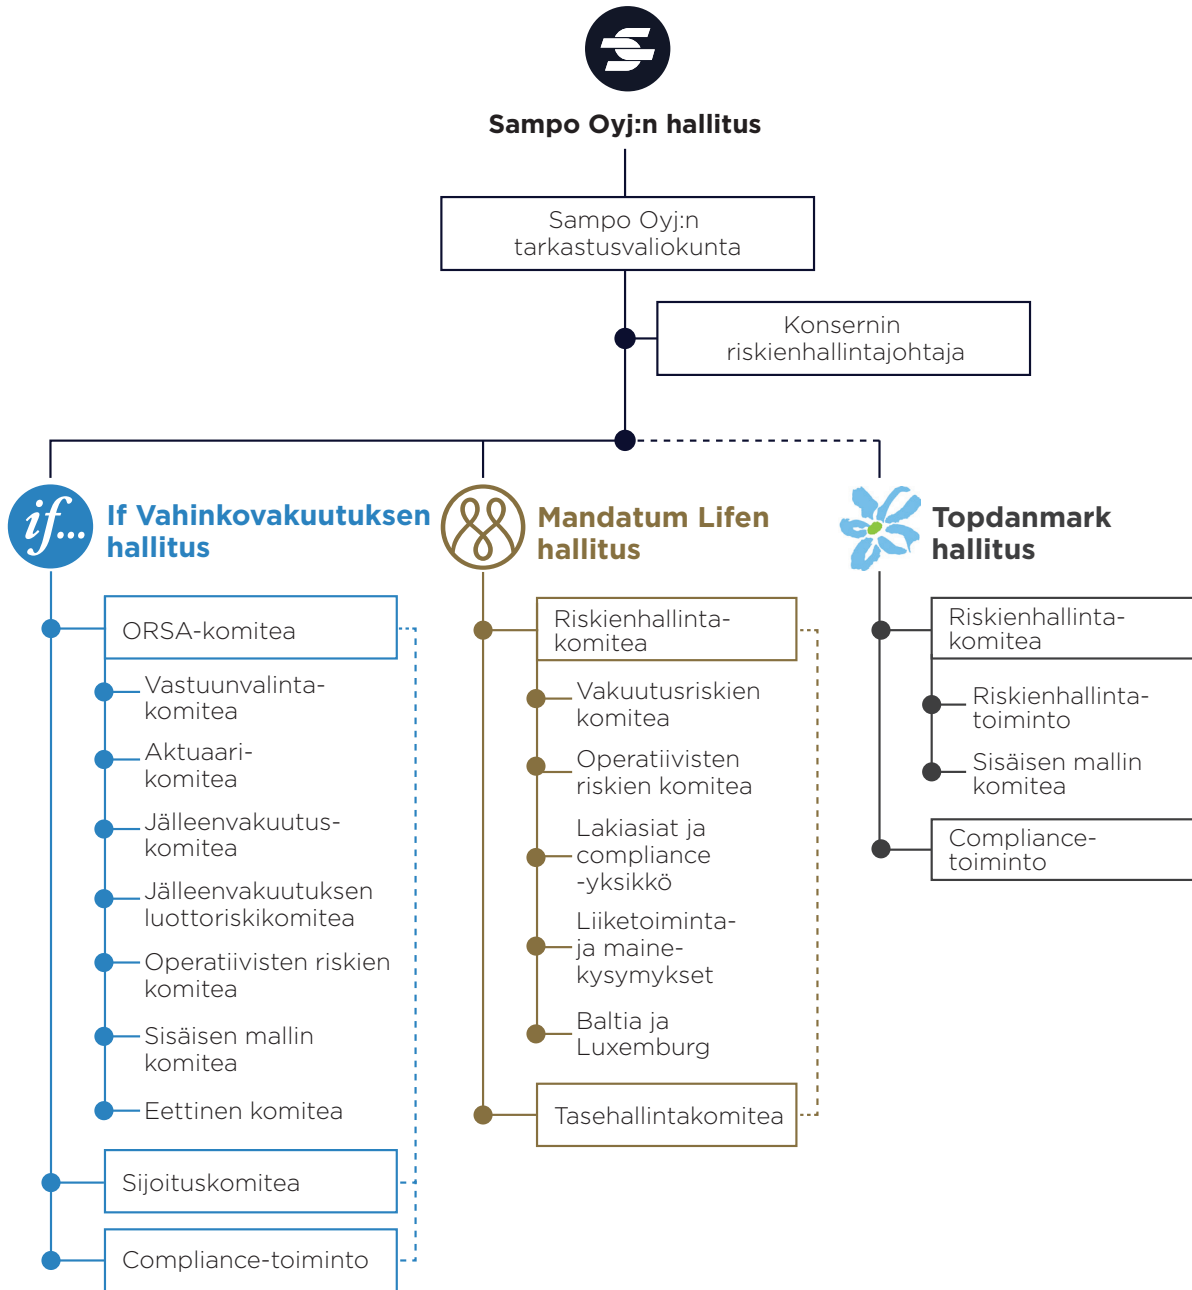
Sampo Oyj:n hallitus

Sampo Oyj:n tarkastusvaliokunta

Konsernin riskienhallintajohtaja

if...

If Vahinkovakuutuksen hallitus

ORSA-komitea

Vastuunvalintakomitea

Aktuaarikomitea

Jälleenvakuutuskomitea

Jälleenvakuutuksen luottoriskikomitea

Operatiivisten riskien komitea

Sisäisen mallin komitea

Eettinen komitea

Sijoituskomitea

Compliance-toiminto

Mandatum Lifen hallitus

Riskienhallintakomitea

Vakuutusriskien komitea

Operatiivisten riskien komitea

Lakiasiat ja compliance -yksikkö

Liiketoiminta- ja mainekysymykset

Baltia ja Luxemburg

Tasehallintakomitea

Topdanmark hallitus

Riskienhallintakomitea

Riskienhallintatoiminto

Sisäisen mallin komitea

Compliancetoiminto